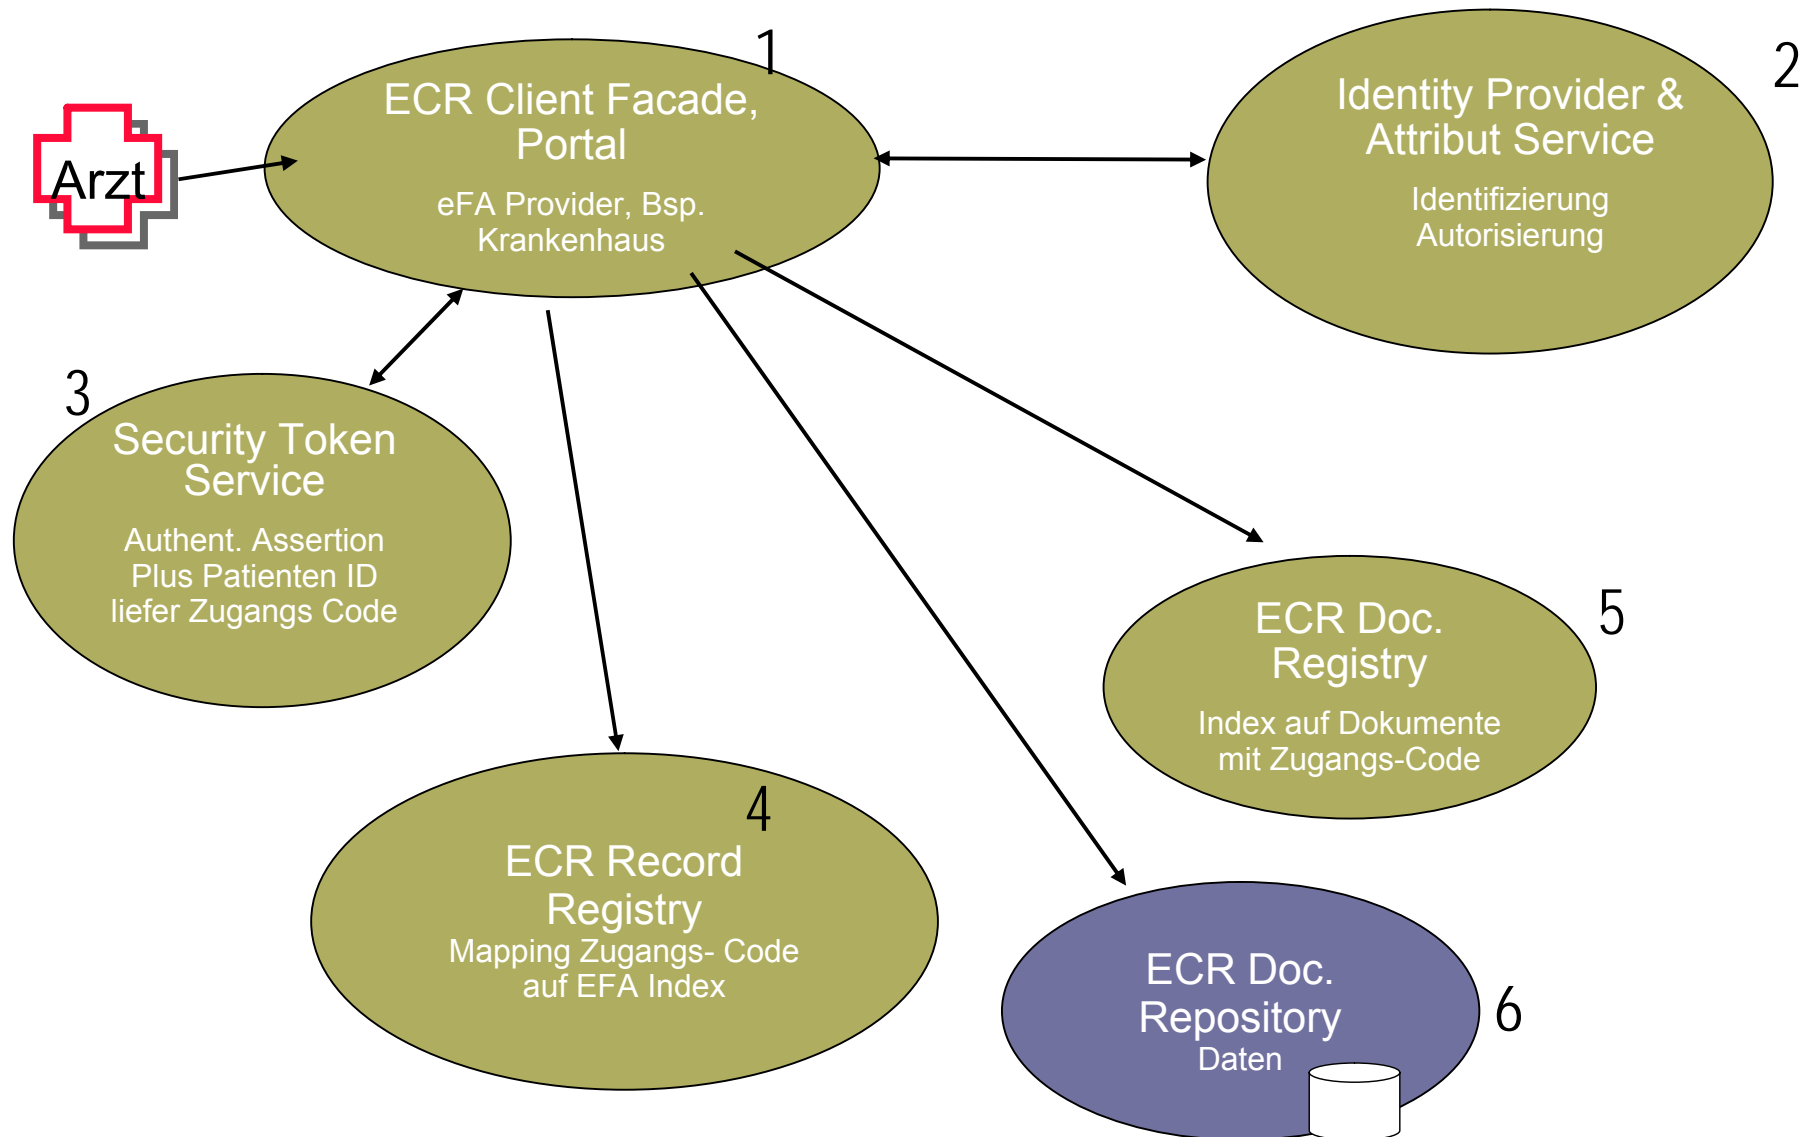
Arzt

1
ECR Client Facade, Portal
eFA Provider, Bsp. Krankenhaus

2
Identity Provider & Attribut Service
Identifizierung
Autorisierung

3
Security Token Service
Authent. Assertion
Plus Patienten ID
liefer Zugangs Code

5
ECR Doc. Registry
Index auf Dokumente mit Zugangs-Code

4
ECR Record Registry
Mapping Zugangs- Code auf EFA Index

6
ECR Doc. Repository
Daten